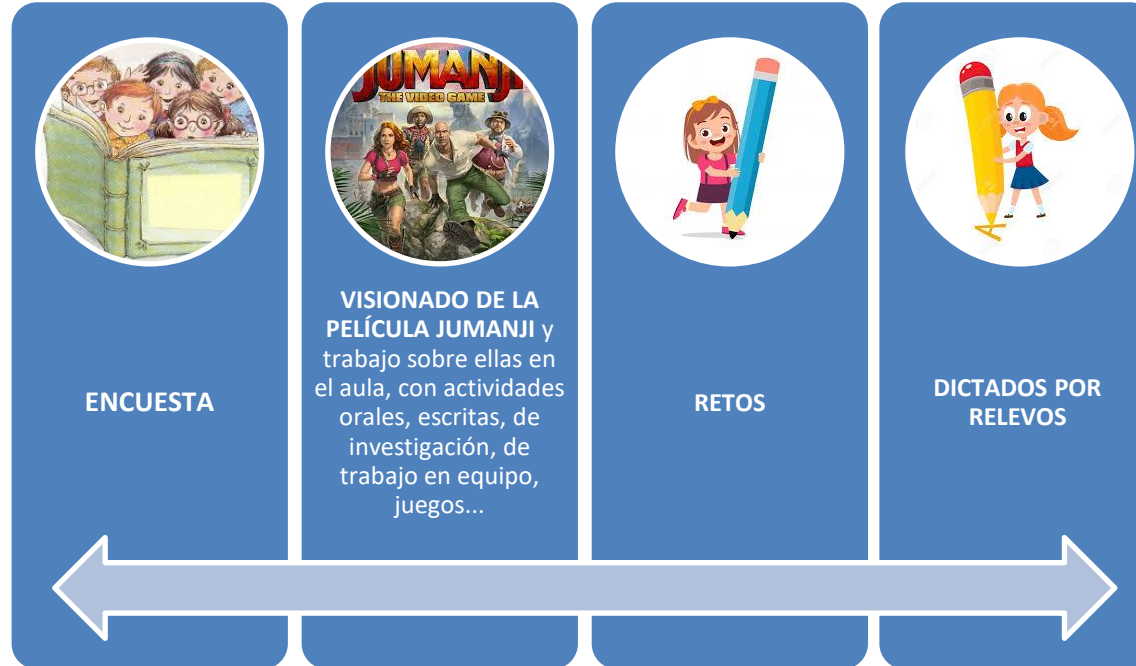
JUMANJI
THE VIDEO GAME

ENCUESTA

VISIONADO DE LA PELÍCULA JUMANJI y trabajo sobre ellas en el aula, con actividades orales, escritas, de investigación, de trabajo en equipo, juegos...

RETOS

DICTADOS POR RELEVOS